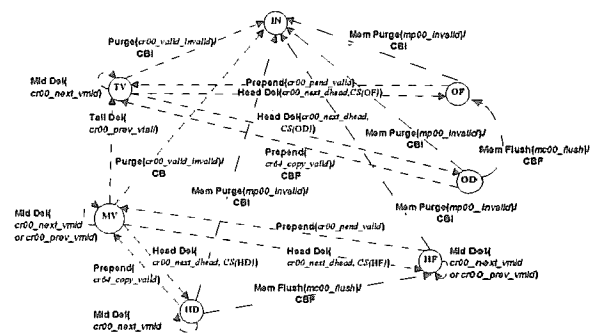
IN

Purge(cr00_valid_invalid)/ CBI

Mem Purge(mp00_invalid)/ CBI

Mid Del( cr00_next_vmid)

TV

Prepend(cr00_pend_valid)

Head Del(cr00_next_dhead,CS(OF))

OF

Tail Del( cr00_prev_vtail)

Head Del(cr00_next_dhead, CS(OD))

Mem Purge(mp00_invalid)/ CBI

Mem Flush(mc00_flush)/ CBF

Prepend( cr64_copy_valid) CBP

OD

Purge(cr00_valid_invalid)/ CB

Mem Purge(mp00_invalid)/ CBI

Mem Purge(mp00_invalid)/ CBI

Mid Del( cr00_next_vmid or cr00_prev_vmid)

MV

Prepend(cr00_pend_valid)

Head Del( cr00_next_dhead, CS(HD))

Head Del( cr00_next_dhead, CS(HF))

HF

Mid Del( cr00_next_vmid or cr00_prev_vmid)

Prepend( cr64_copy_valid)

HD

Mem Flush(mc00_flush)/ CBF

Mid Del( cr00_next_vmid